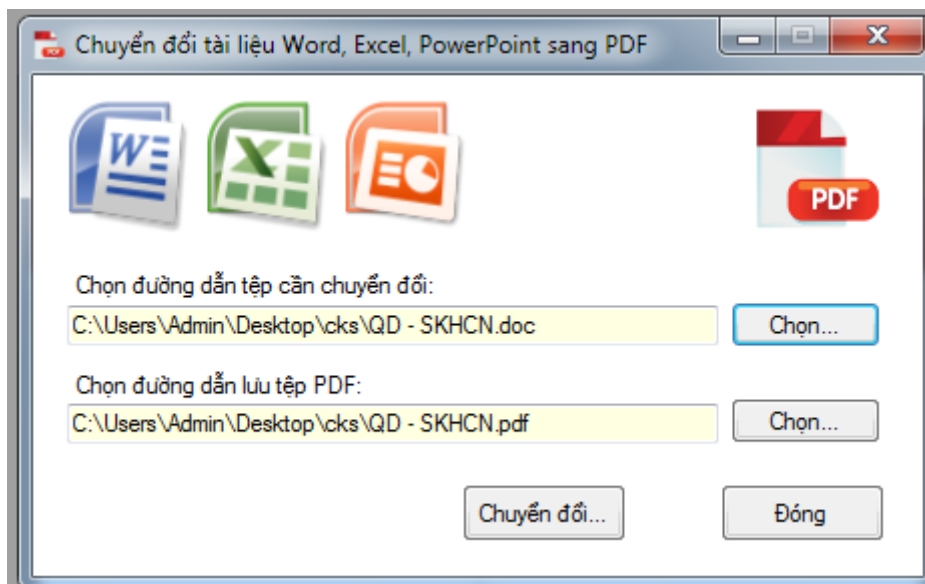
Chuyển đổi tài liệu Word, Excel, PowerPoint sang PDF

W

X

PDF

Chọn đường dẫn tệp cần chuyển đổi:

C:\Users\Admin\Desktop\cks\QD - SKHCN.doc

Chọn...

Chọn đường dẫn lưu tệp PDF:

C:\Users\Admin\Desktop\cks\QD - SKHCN.pdf

Chọn...

Chuyển đổi...

Đóng